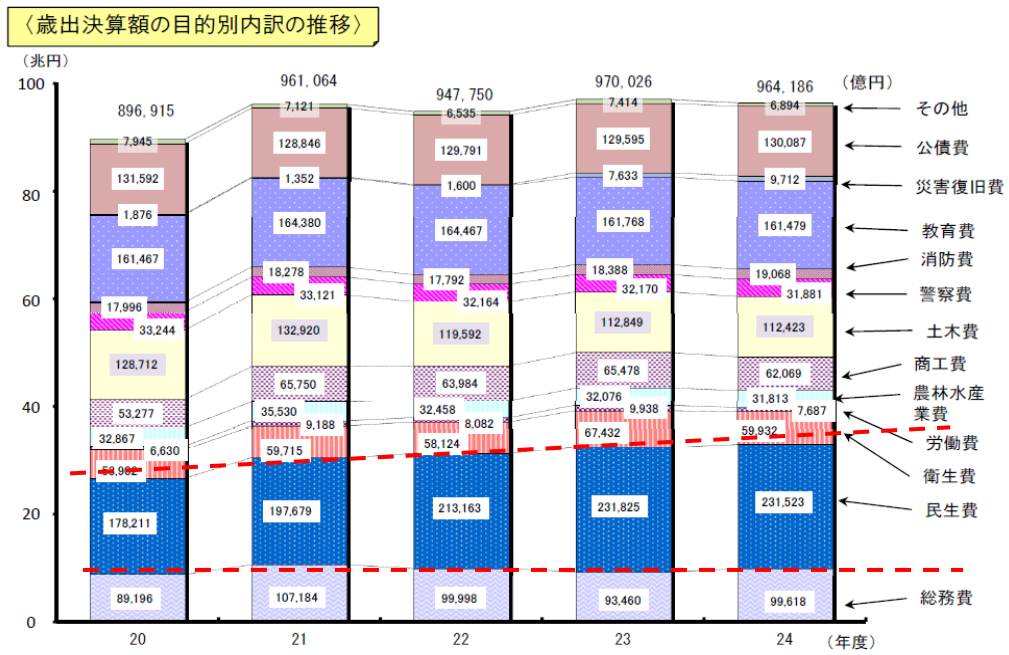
〈歳出決算額の目的別内訳の推移〉

（兆円）

100
80
60
40
20
0

896,915
7,945
131,592
1,876
161,467
17,996
33,244
128,712
53,277
32,867
6,630
59,902
178,211
89,196

961,064
7,121
128,846
1,352
164,380
18,278
33,121
132,920
65,750
35,530
9,188
59,715
197,679
107,184

947,750
6,535
129,791
1,600
164,467
17,792
32,164
119,592
63,984
32,458
8,082
58,124
213,163
99,998

970,026
7,414
129,595
7,633
161,768
18,388
32,170
112,849
65,478
32,076
9,938
67,432
231,825
93,460

964,186
6,894
130,087
9,712
161,479
19,068
31,881
112,423
62,069
31,813
7,687
59,932
231,523
99,618

（億円）
その他
公債費
災害復旧費
教育費
消防費
警察費
土木費
商工費
農林水産業費
労働費
衛生費
民生費
総務費

20
21
22
23
24
（年度）